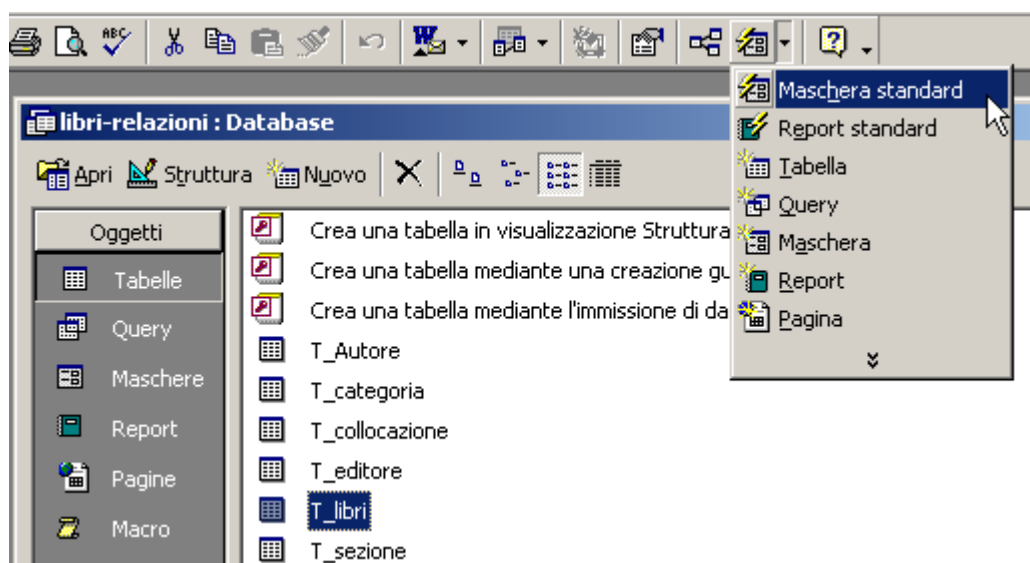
libri-relazioni : Database

Apri Struttura Nuovo

Oggetti
Tabelle
Query
Maschere
Report
Pagine
Macro

Crea una tabella in visualizzazione Struttura
Crea una tabella mediante una creazione gu
Crea una tabella mediante l'immissione di da
T_Autore
T_categoria
T_collocazione
T_editore
T_libri
T_sezione

Maschera standard
Report standard
Tabella
Query
Maschera
Report
Pagina